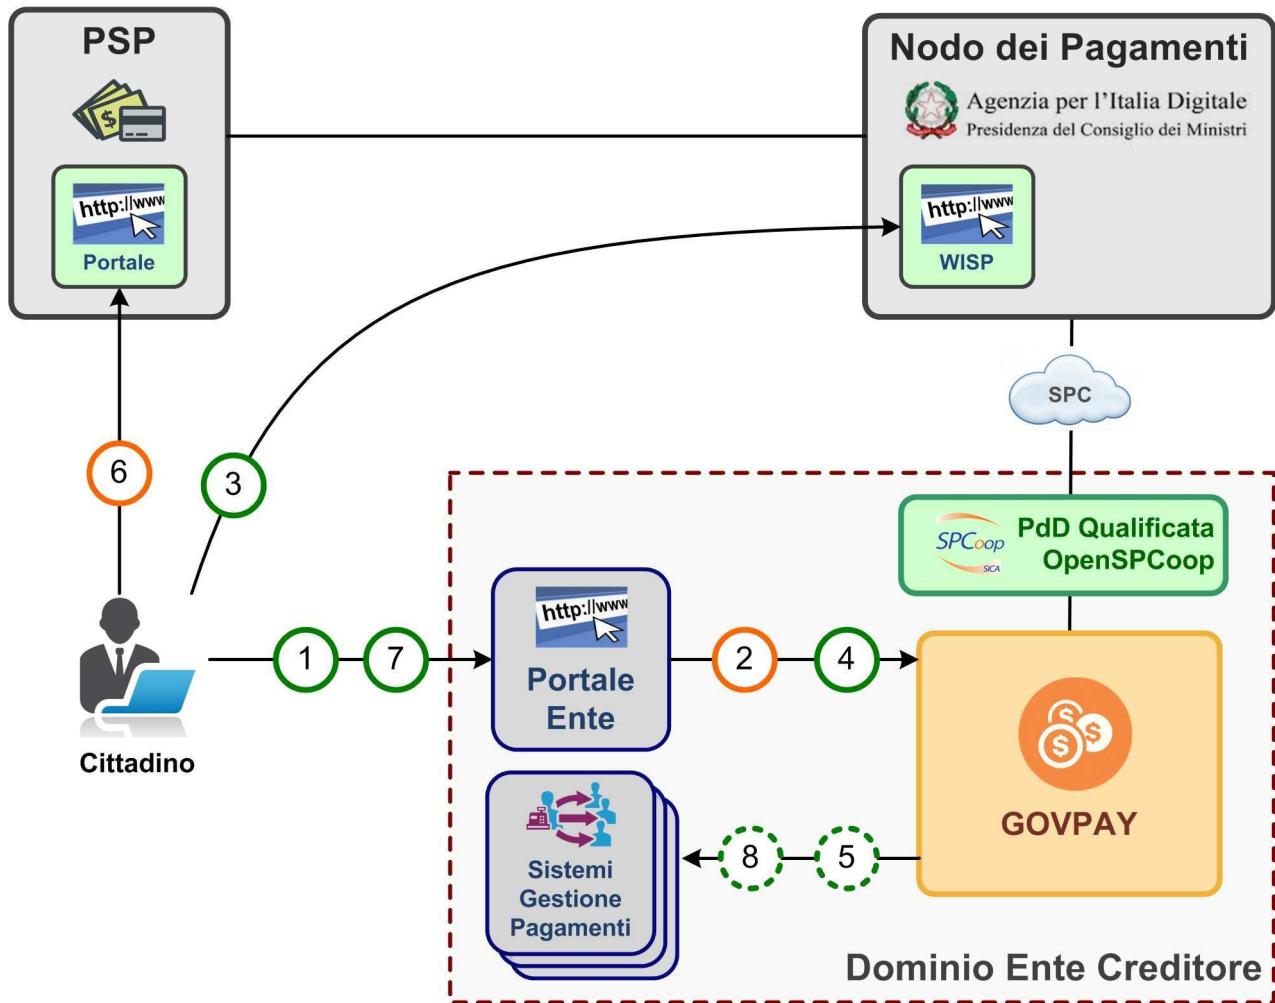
PSP

http://www

Portale

Nodo dei Pagamenti

Agenzia per l'Italia Digitale
Presidenza del Consiglio dei Ministri

http://www

WISP

SPC

6

3

PdD Qualificata
OpenSPCoop

SPCoop
SICA

Cittadino

1

7

http://www

Portale
Ente

2

4

GOVPAY

Sistemi
Gestione
Pagamenti

8

5

Dominio Ente Creditore